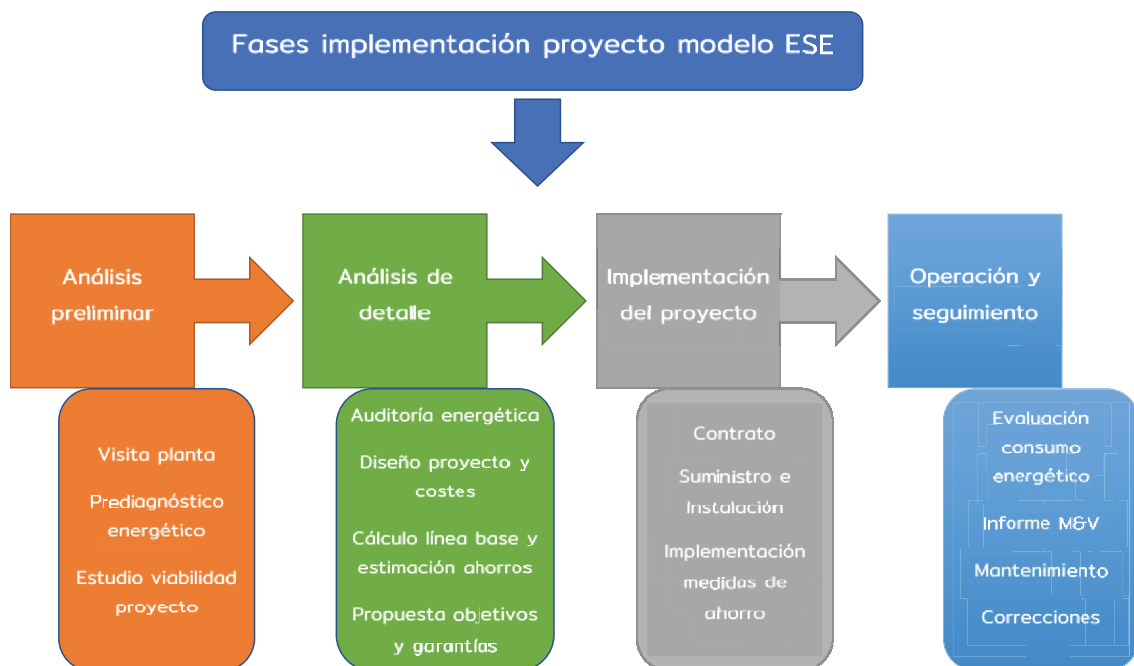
Fases implementación proyecto modelo ESE

Análisis preliminar

Visita planta

Prediagnóstico energético

Estudio viabilidad proyecto

Análisis de detalle

Auditoría energética

Diseño proyecto y costes

Cálculo línea base y estimación ahorros

Propuesta objetivos y garantías

Implementación del proyecto

Contrato

Suministro e Instalación

Implementación medidas de ahorro

Operación y seguimiento

Evaluación consumo energético

Informe M&V

Mantenimiento

Correcciones